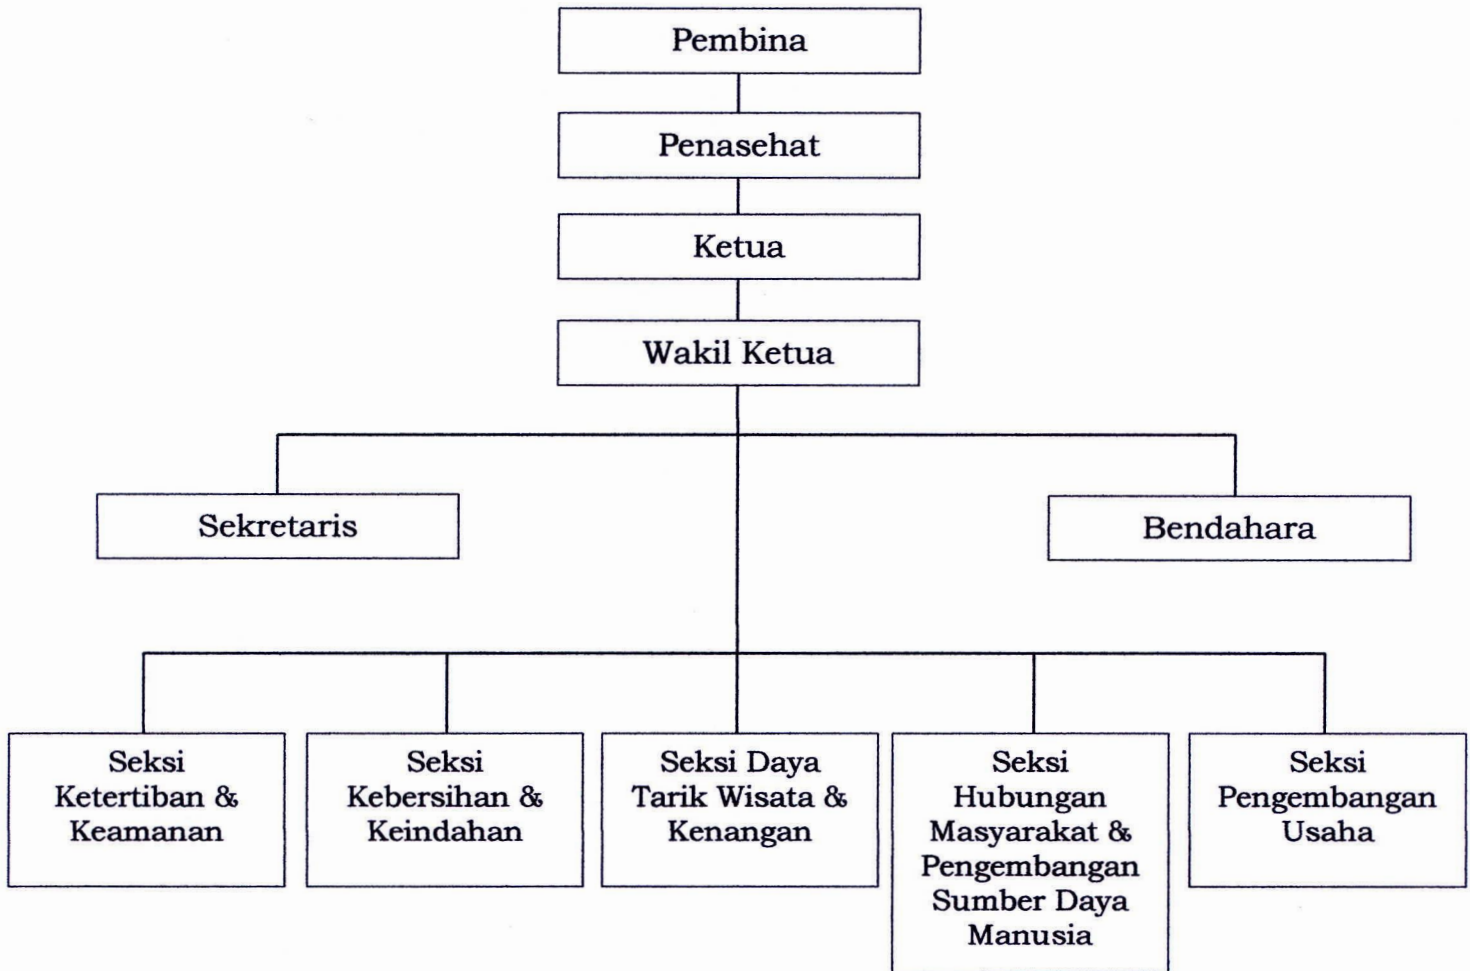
Pembina

Penasehat

Ketua

Wakil Ketua

Sekretaris

Bendahara

Seksi Ketertiban & Keamanan

Seksi Kebersihan & Keindahan

Seksi Daya Tarik Wisata & Kenangan

Seksi Hubungan Masyarakat & Pengembangan Sumber Daya Manusia

Seksi Pengembangan Usaha